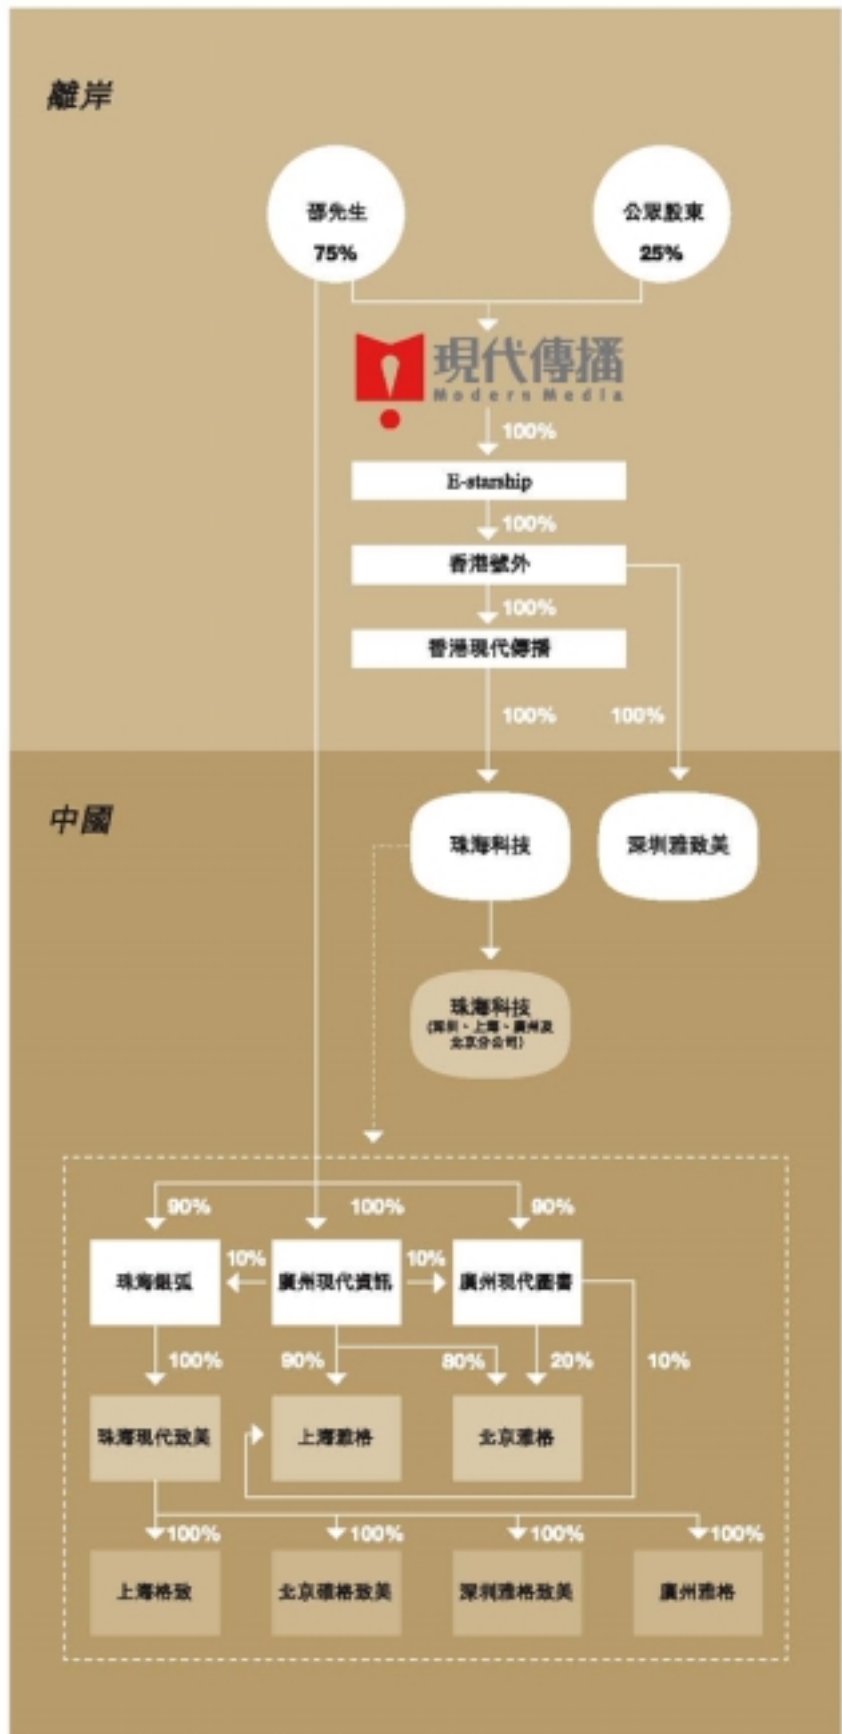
離岸

邵先生
75%

公眾股東
25%

現代傳播
Modern Media

100%

E-starship

100%

香港號外

100%

香港現代傳播

100%

100%

中國

珠海科技

深圳雅致美

珠海科技
(深圳、上海、廣州及北京分公司)

90%

100%

90%

珠海銀弧

10%

廣州現代資訊

10%

廣州現代圖書

100%

90%

80%

20%

10%

珠海現代致美

上海雅格

北京雅格

100%

100%

100%

100%

上海格致

北京雅格致美

深圳雅格致美

廣州雅格